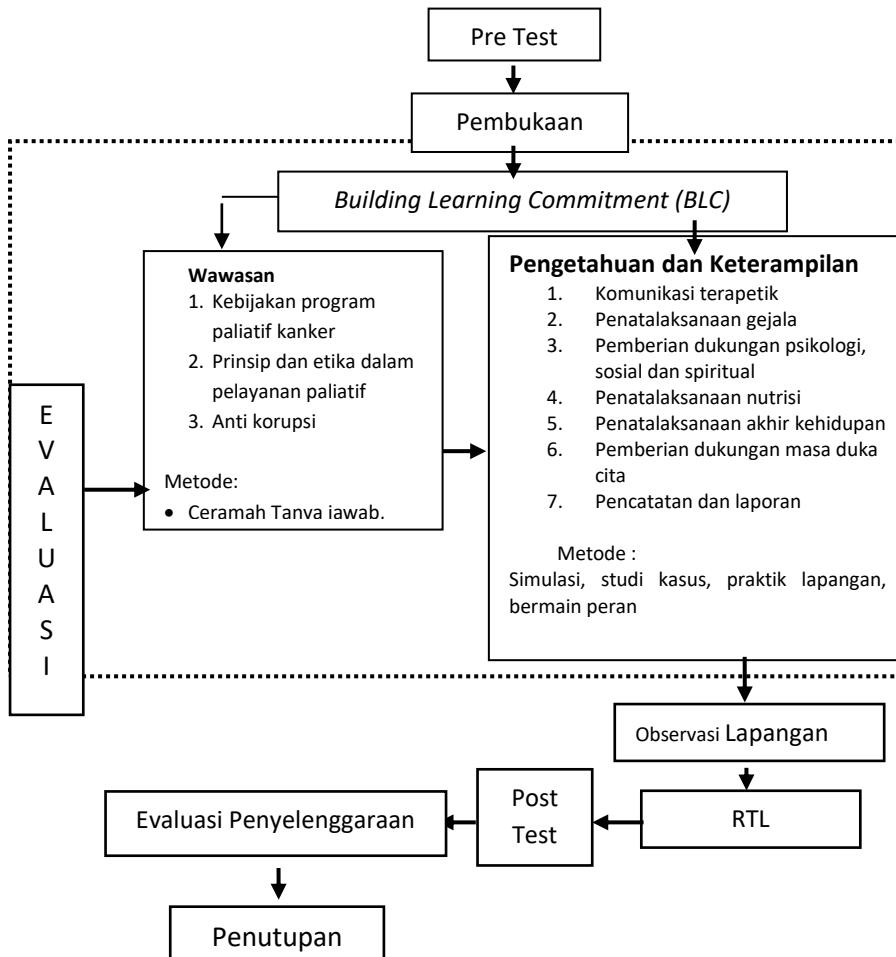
Pre Test

Pembukaan

*Building Learning Commitment (BLC)*

**Wawasan**
1. Kebijakan program paliatif kanker
2. Prinsip dan etika dalam pelayanan paliatif
3. Anti korupsi

Metode:
• Ceramah Tanva iawab.

**Pengetahuan dan Keterampilan**
1. Komunikasi terapetik
2. Penatalaksanaan gejala
3. Pemberian dukungan psikologi, sosial dan spiritual
4. Penatalaksanaan nutrisi
5. Penatalaksanaan akhir kehidupan
6. Pemberian dukungan masa duka cita
7. Pencatatan dan laporan

Metode :
Simulasi, studi kasus, praktik lapangan, bermain peran

E V A L U A S I

Observasi Lapangan

RTL

Post Test

Evaluasi Penyelenggaraan

Penutupan